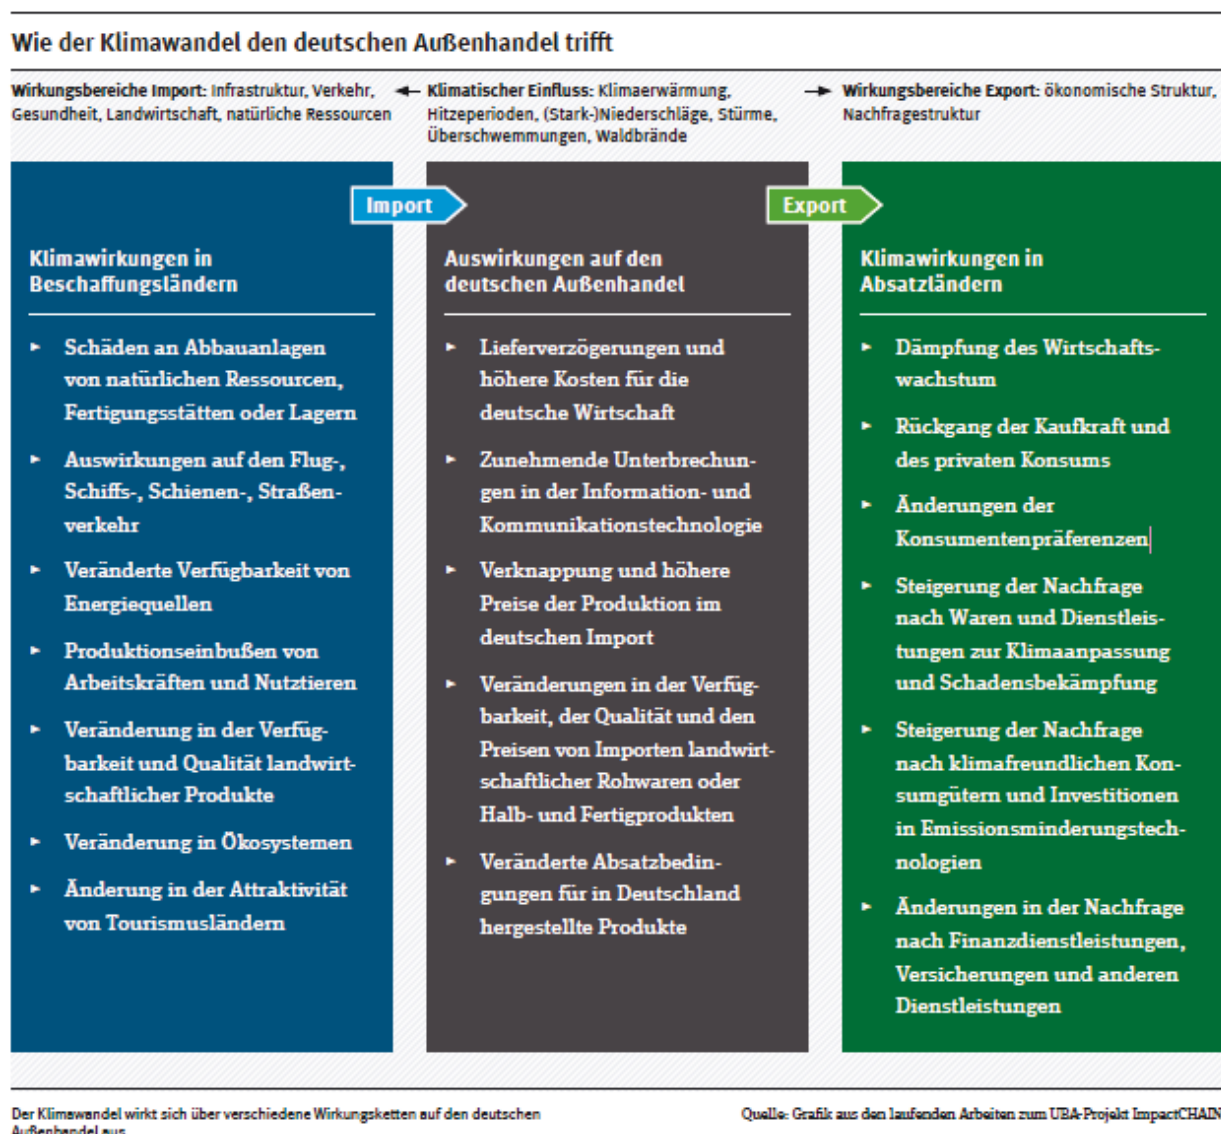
Wie der Klimawandel den deutschen Außenhandel trifft

Wirkungsbereiche Import: Infrastruktur, Verkehr, Gesundheit, Landwirtschaft, natürliche Ressourcen

Klimatischer Einfluss: Klimaerwärmung, Hitzeperioden, (Stark-)Niederschläge, Stürme, Überschwemmungen, Waldbrände

Wirkungsbereiche Export: ökonomische Struktur, Nachfragestruktur

Import

Export

Klimawirkungen in Beschaffungsländern

- Schäden an Abbauanlagen von natürlichen Ressourcen, Fertigungsstätten oder Lagern
- Auswirkungen auf den Flug-, Schiffs-, Schienen-, Straßenverkehr
- Veränderte Verfügbarkeit von Energiequellen
- Produktionseinbußen von Arbeitskräften und Nutztieren
- Veränderung in der Verfügbarkeit und Qualität landwirtschaftlicher Produkte
- Veränderung in Ökosystemen
- Änderung in der Attraktivität von Tourismusländern

Auswirkungen auf den deutschen Außenhandel

- Lieferverzögerungen und höhere Kosten für die deutsche Wirtschaft
- Zunehmende Unterbrechungen in der Information- und Kommunikationstechnologie
- Verknappung und höhere Preise der Produktion im deutschen Import
- Veränderungen in der Verfügbarkeit, der Qualität und den Preisen von Importen landwirtschaftlicher Rohwaren oder Halb- und Fertigprodukten
- Veränderte Absatzbedingungen für in Deutschland hergestellte Produkte

Klimawirkungen in Absatzländern

- Dämpfung des Wirtschaftswachstum
- Rückgang der Kaufkraft und des privaten Konsums
- Änderungen der Konsumentenpräferenzen
- Steigerung der Nachfrage nach Waren und Dienstleistungen zur Klimaanpassung und Schadensbekämpfung
- Steigerung der Nachfrage nach klimafreundlichen Konsumgütern und Investitionen in Emissionsminderungstechnologien
- Änderungen in der Nachfrage nach Finanzdienstleistungen, Versicherungen und anderen Dienstleistungen

Der Klimawandel wirkt sich über verschiedene Wirkungsketten auf den deutschen Außenhandel aus

Quelle: Grafik aus den laufenden Arbeiten zum UBA-Projekt ImpactCHAIN